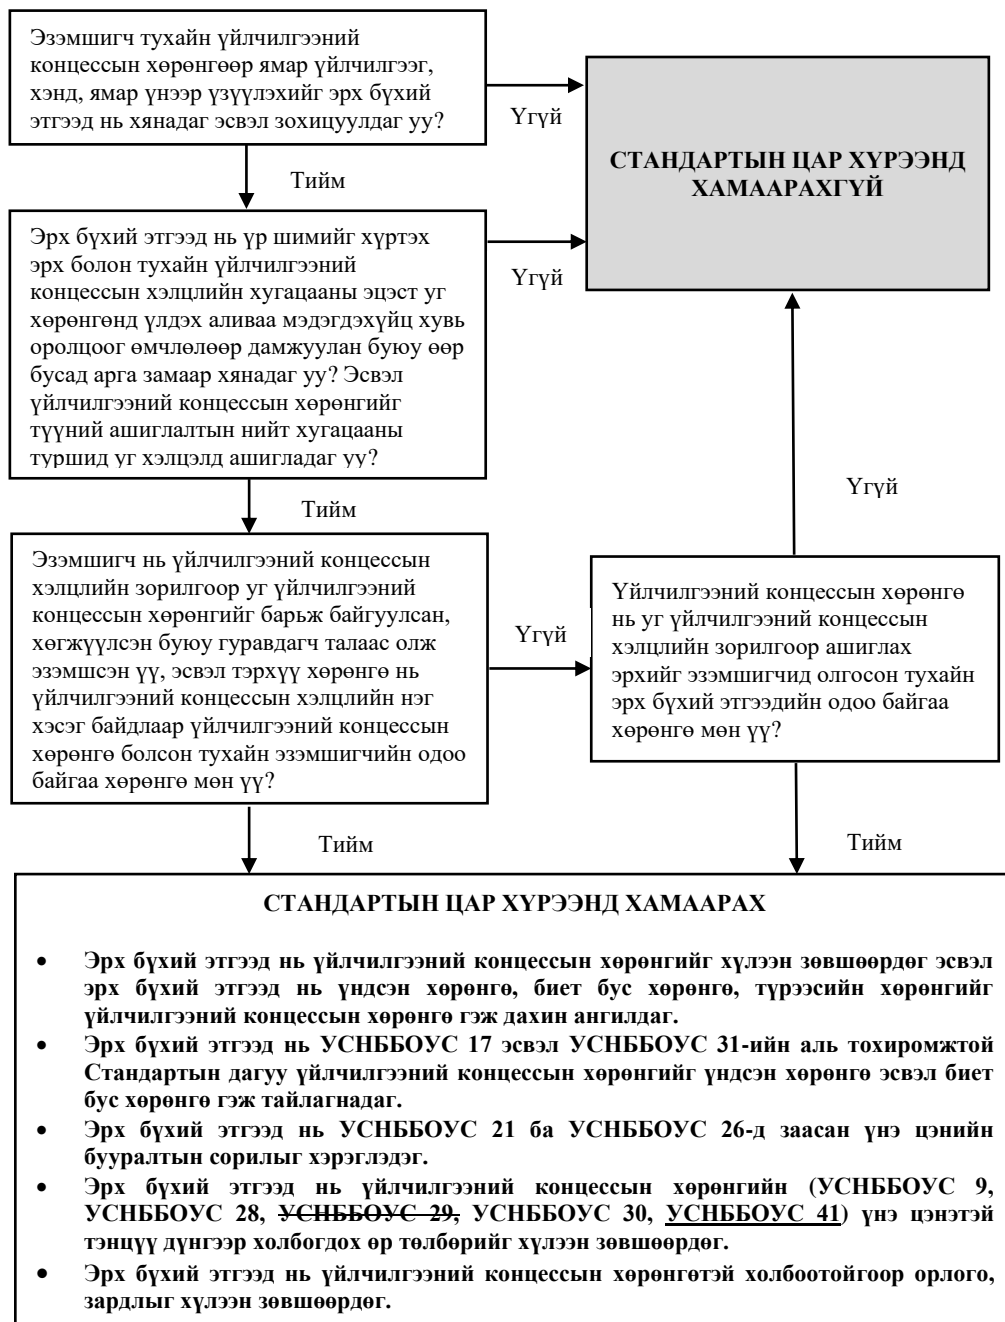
Эзэмшигч тухайн үйлчилгээний концессын хөрөнгөөр ямар үйлчилгээг, хэнд, ямар үнээр үзүүлэхийг эрх бүхий этгээд нь хянадаг эсвэл зохицуулдаг уу?

Үгүй

СТАНДАРТЫН ЦАР ХҮРЭЭНД ХАМААРАХГҮЙ

Тийм

Эрх бүхий этгээд нь үр шимийг хүртэх эрх болон тухайн үйлчилгээний концессын хэлцлийн хугацааны эцэст уг хөрөнгөнд үлдэх аливаа мэдэгдэхүйц хувь оролцоог өмчлөлөөр дамжуулан буюу өөр бусад арга замаар хянадаг уу? Эсвэл үйлчилгээний концессын хөрөнгийг түүний ашиглалтын нийт хугацааны туршид уг хэлцэлд ашигладаг уу?

Үгүй

Тийм

Үгүй

Эзэмшигч нь үйлчилгээний концессын хэлцлийн зорилгоор уг үйлчилгээний концессын хөрөнгийг барьж байгуулсан, хөгжүүлсэн буюу гуравдагч талаас олж эзэмшсэн үү, эсвэл тэрхүү хөрөнгө нь үйлчилгээний концессын хэлцлийн нэг хэсэг байдлаар үйлчилгээний концессын хөрөнгө болсон тухайн эзэмшигчийн одоо байгаа хөрөнгө мөн үү?

Үгүй

Үйлчилгээний концессын хөрөнгө нь уг үйлчилгээний концессын хэлцлийн зорилгоор ашиглах эрхийг эзэмшигчид олгосон тухайн эрх бүхий этгээдийн одоо байгаа хөрөнгө мөн үү?

Тийм

Тийм

СТАНДАРТЫН ЦАР ХҮРЭЭНД ХАМААРАХ

• Эрх бүхий этгээд нь үйлчилгээний концессын хөрөнгийг хүлээн зөвшөөрдөг эсвэл эрх бүхий этгээд нь үндсэн хөрөнгө, биет бус хөрөнгө, түрээсийн хөрөнгийг үйлчилгээний концессын хөрөнгө гэж дахин ангилдаг.
• Эрх бүхий этгээд нь УСНББОУС 17 эсвэл УСНББОУС 31-ийн аль тохиромжтой Стандартын дагуу үйлчилгээний концессын хөрөнгийг үндсэн хөрөнгө эсвэл биет бус хөрөнгө гэж тайлагнадаг.
• Эрх бүхий этгээд нь УСНББОУС 21 ба УСНББОУС 26-д заасан үнэ цэнийн бууралтын сорилыг хэрэглэдэг.
• Эрх бүхий этгээд нь үйлчилгээний концессын хөрөнгийн (УСНББОУС 9, УСНББОУС 28, ~~УСНББОУС 29,~~ УСНББОУС 30, УСНББОУС 41) үнэ цэнэтэй тэнцүү дүнгээр холбогдох өр төлбөрийг хүлээн зөвшөөрдөг.
• Эрх бүхий этгээд нь үйлчилгээний концессын хөрөнгөтэй холбоотойгоор орлого, зардлыг хүлээн зөвшөөрдөг.